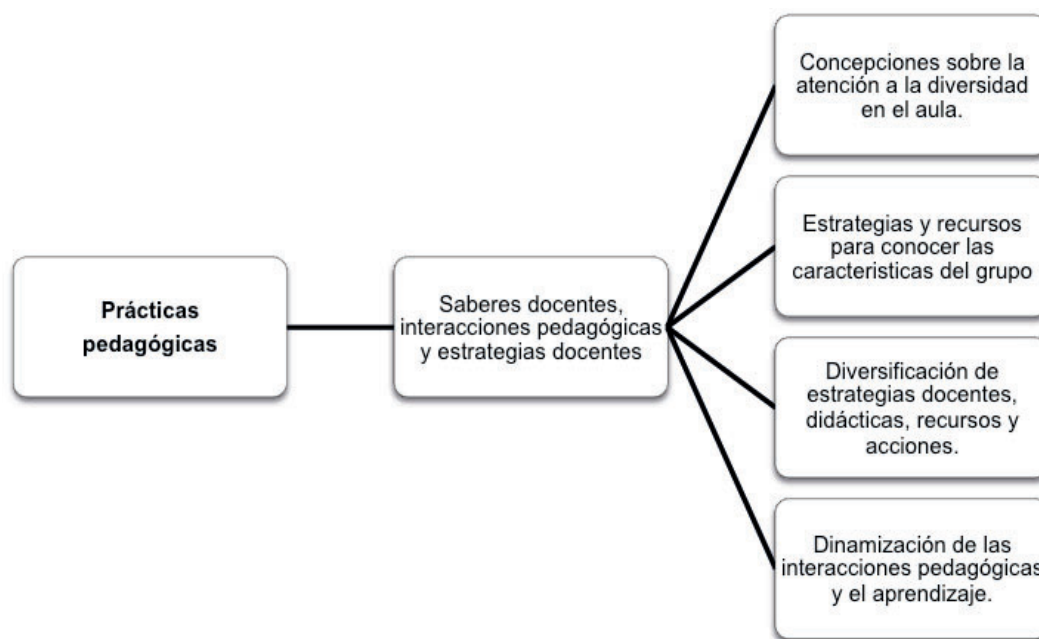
Prácticas pedagógicas

Saberes docentes, interacciones pedagógicas y estrategias docentes

Concepciones sobre la atención a la diversidad en el aula.

Estrategias y recursos para conocer las caracteristicas del grupo

Diversificación de estrategias docentes, didácticas, recursos y acciones.

Dinamización de las interacciones pedagógicas y el aprendizaje.